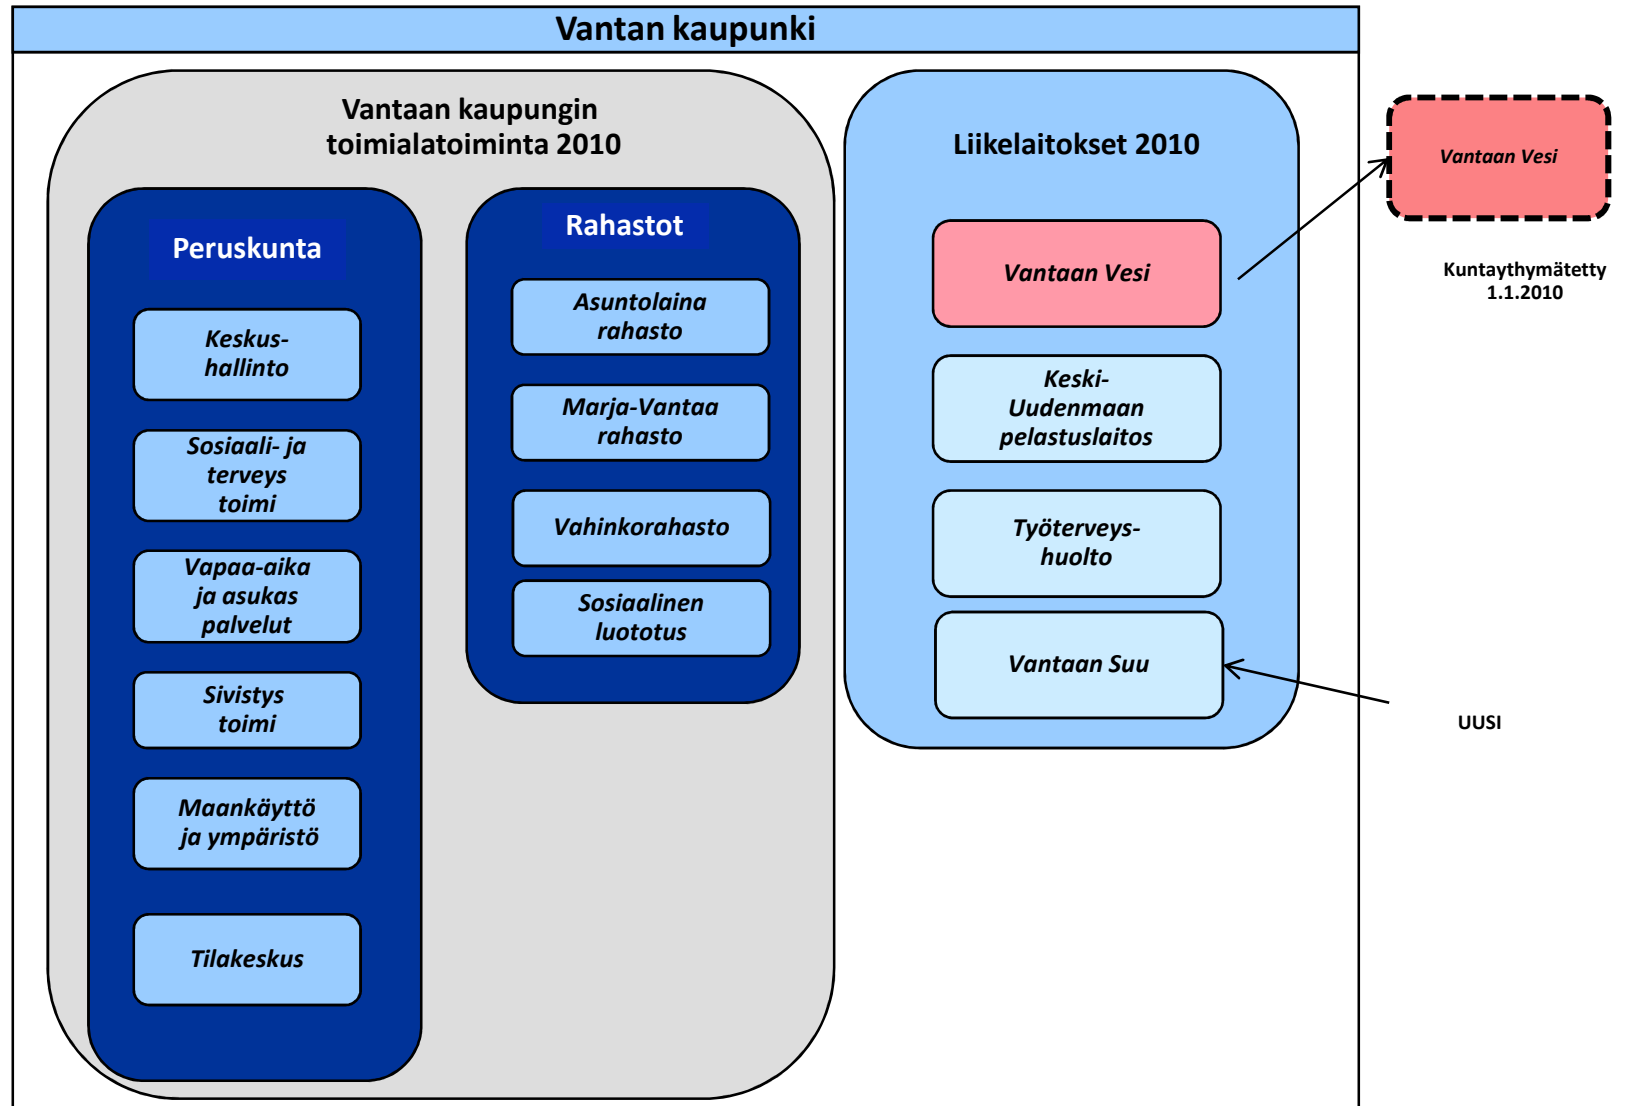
Vantan kaupunki

Vantaan kaupungin toimialatoiminta 2010

Peruskunta

Keskus-hallinto

Sosiaali- ja terveys toimi

Vapaa-aika ja asukas palvelut

Sivistys toimi

Maankäyttö ja ympäristö

Tilakeskus

Rahastot

Asuntolaina rahasto

Marja-Vantaa rahasto

Vahinkorahasto

Sosiaalinen luototus

Liikelaitokset 2010

Vantaan Vesi

Keski-Uudenmaan pelastuslaitos

Työterveys-huolto

Vantaan Suu

Vantaan Vesi

Kuntaythymätetty 1.1.2010

UUSI